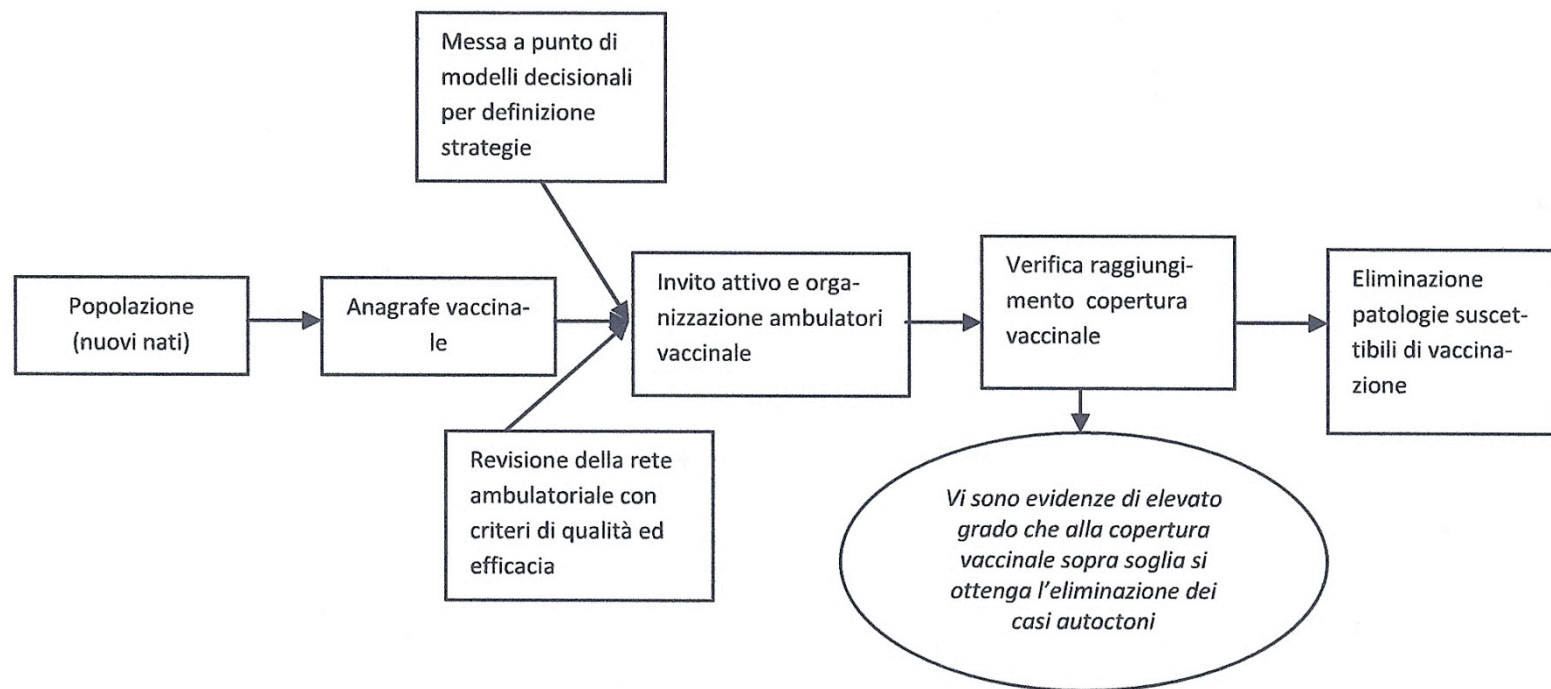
Messa a punto di modelli decisionali per definizione strategie

Popolazione (nuovi nati)

Anagrafe vaccinale

Invito attivo e organizzazione ambulatori vaccinale

Verifica raggiungimento copertura vaccinale

Eliminazione patologie suscettibili di vaccinazione

Revisione della rete ambulatoriale con criteri di qualità ed efficacia

Vi sono evidenze di elevato grado che alla copertura vaccinale sopra soglia si ottenga l'eliminazione dei casi autoctoni